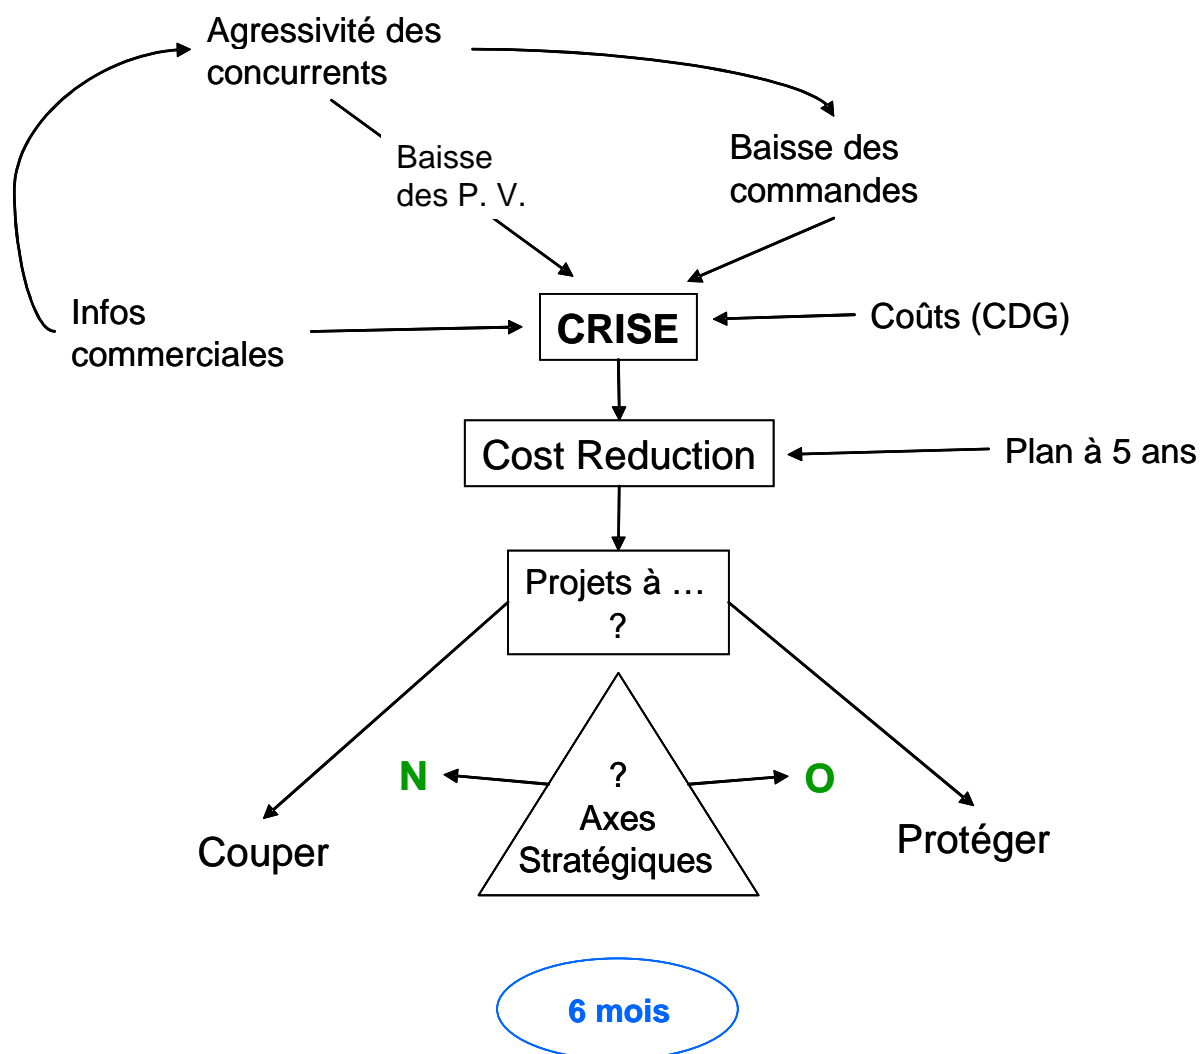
Agressivité des concurrents

Baisse des P. V.

Baisse des commandes

Infos commerciales

CRISE

Coûts (CDG)

Cost Reduction

Plan à 5 ans

Projets à … ?

N

?
Axes
Stratégiques

O

Couper

Protéger

6 mois